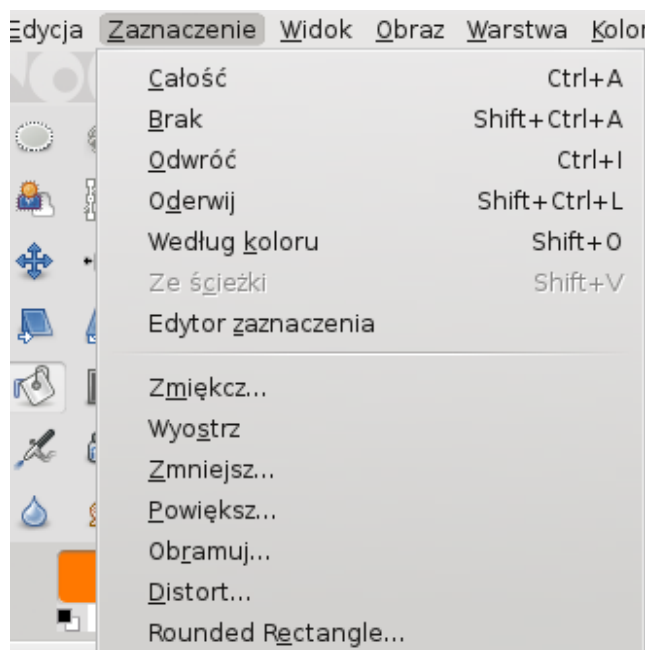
Edycja Zaznaczenie Widok Obraz Warstwa Kolor

Całość Ctrl+A
Brak Shift+Ctrl+A
Odwróć Ctrl+I
Oderwij Shift+Ctrl+L
Według koloru Shift+O
Ze ścieżki Shift+V
Edytor zaznaczenia

Zmiękcz...
Wyostrz
Zmniejsz...
Powiększ...
Obramuj...
Distort...
Rounded Rectangle...